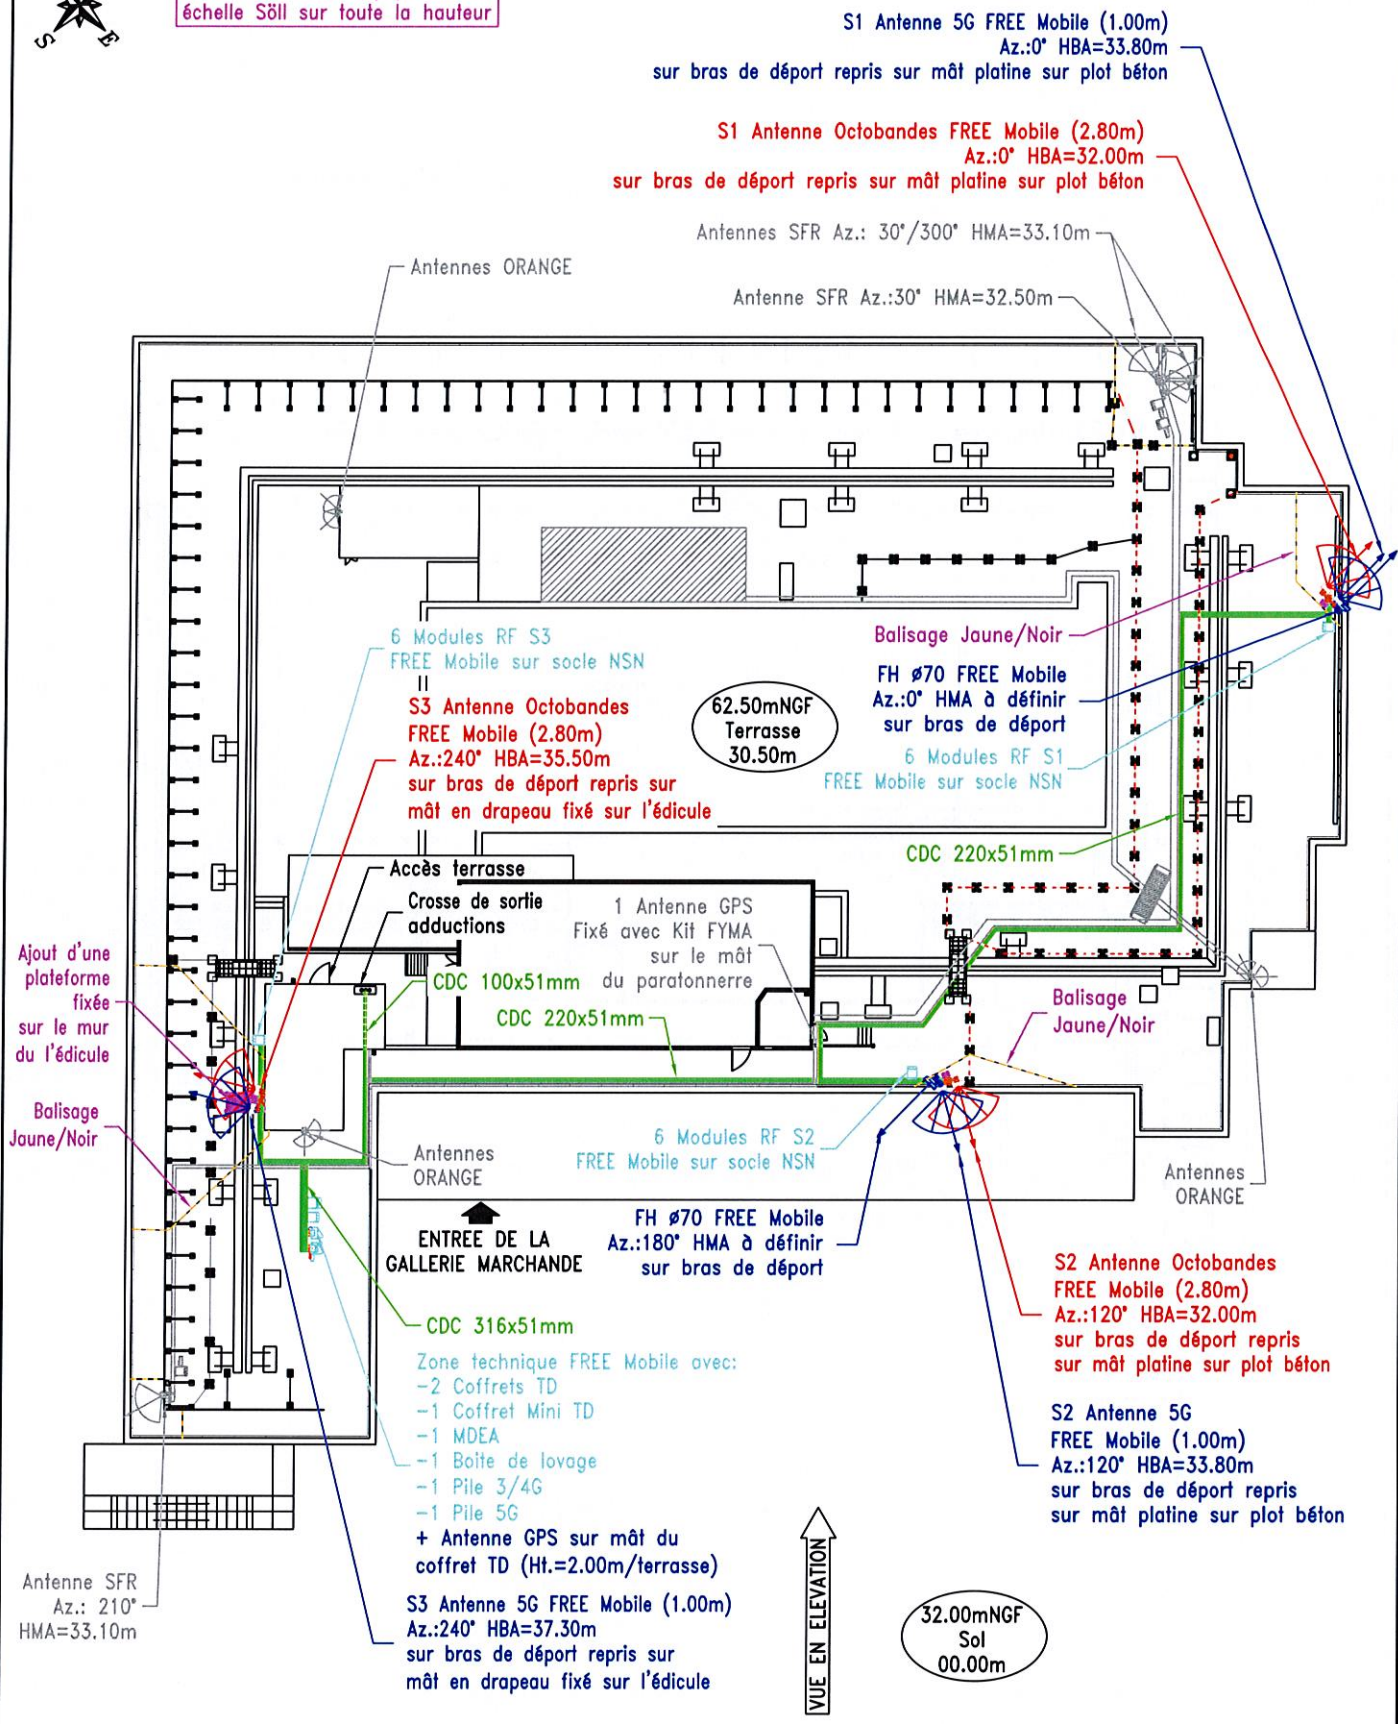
S E

échelle Söll sur toute la hauteur

S1 Antenne 5G FREE Mobile (1.00m)
Az.:0° HBA=33.80m
sur bras de déport repris sur mât platine sur plot béton

S1 Antenne Octobandes FREE Mobile (2.80m)
Az.:0° HBA=32.00m
sur bras de déport repris sur mât platine sur plot béton

Antennes SFR Az.: 30°/300° HMA=33.10m

Antennes ORANGE

Antenne SFR Az.:30° HMA=32.50m

6 Modules RF S3
FREE Mobile sur socle NSN

Balisage Jaune/Noir

S3 Antenne Octobandes
FREE Mobile (2.80m)
Az.:240° HBA=35.50m
sur bras de déport repris sur
mât en drapeau fixé sur l'édicule

62.50mNGF
Terrasse
30.50m

FH ø70 FREE Mobile
Az.:0° HMA à définir
sur bras de déport

6 Modules RF S1
FREE Mobile sur socle NSN

CDC 220x51mm

Accès terrasse

Crosse de sortie
adductions

1 Antenne GPS
Fixé avec Kit FYMA
sur le mât
du paratonnerre

Ajout d'une
plateforme
fixée
sur le mur
du l'édicule

CDC 100x51mm

CDC 220x51mm

Balisage
Jaune/Noir

Balisage
Jaune/Noir

Antennes
ORANGE

6 Modules RF S2
FREE Mobile sur socle NSN

Antennes
ORANGE

ENTREE DE LA
GALLERIE MARCHANDE

FH ø70 FREE Mobile
Az.:180° HMA à définir
sur bras de déport

S2 Antenne Octobandes
FREE Mobile (2.80m)
Az.:120° HBA=32.00m
sur bras de déport repris
sur mât platine sur plot béton

CDC 316x51mm

Zone technique FREE Mobile avec:
-2 Coffrets TD
-1 Coffret Mini TD
-1 MDEA
-1 Boite de lovage
-1 Pile 3/4G
-1 Pile 5G
+ Antenne GPS sur mât du
coffret TD (Ht.=2.00m/terrasse)

S2 Antenne 5G
FREE Mobile (1.00m)
Az.:120° HBA=33.80m
sur bras de déport repris
sur mât platine sur plot béton

VUE EN ELEVATION

Antenne SFR
Az.: 210°
HMA=33.10m

S3 Antenne 5G FREE Mobile (1.00m)
Az.:240° HBA=37.30m
sur bras de déport repris sur
mât en drapeau fixé sur l'édicule

32.00mNGF
Sol
00.00m